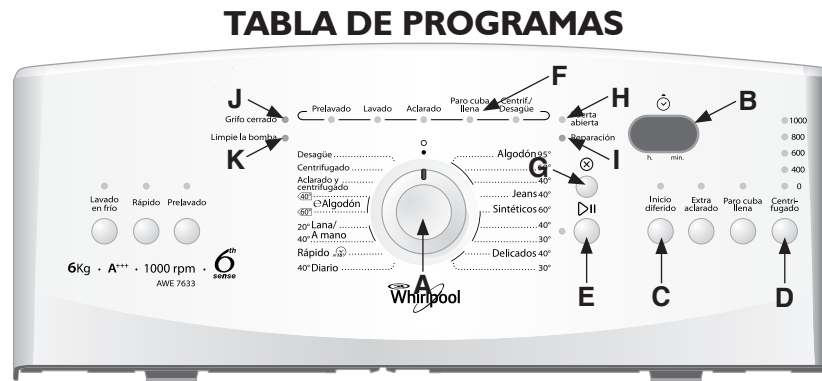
TABLA DE PROGRAMAS

J Grifo cerrado
K Limpie la bomba

Prelavado Lavado Aclarado Paro cuba llena Centrif./ Desagüe

F

H Puerta abierta
I Reparación

B

h. min.

1000
800
600
400
0

Desagüe
Centrifugado
Aclarado y centrifugado
40° 60° eAlgodón
20° 40° Lana/ A mano
Rápido
40° Diario

Algodón 95°
60°
40°
Jeans 40°
Sintéticos 60°
40°
30°
Delicados 40°
30°

G

Lavado en frío
Rápido
Prelavado

6Kg · A+++ · 1000 rpm · 6th sense
AWE 7633

Whirlpool

A

E

Inicio diferido
Extra aclarado
Paro cuba llena
Centrifugado

C

D